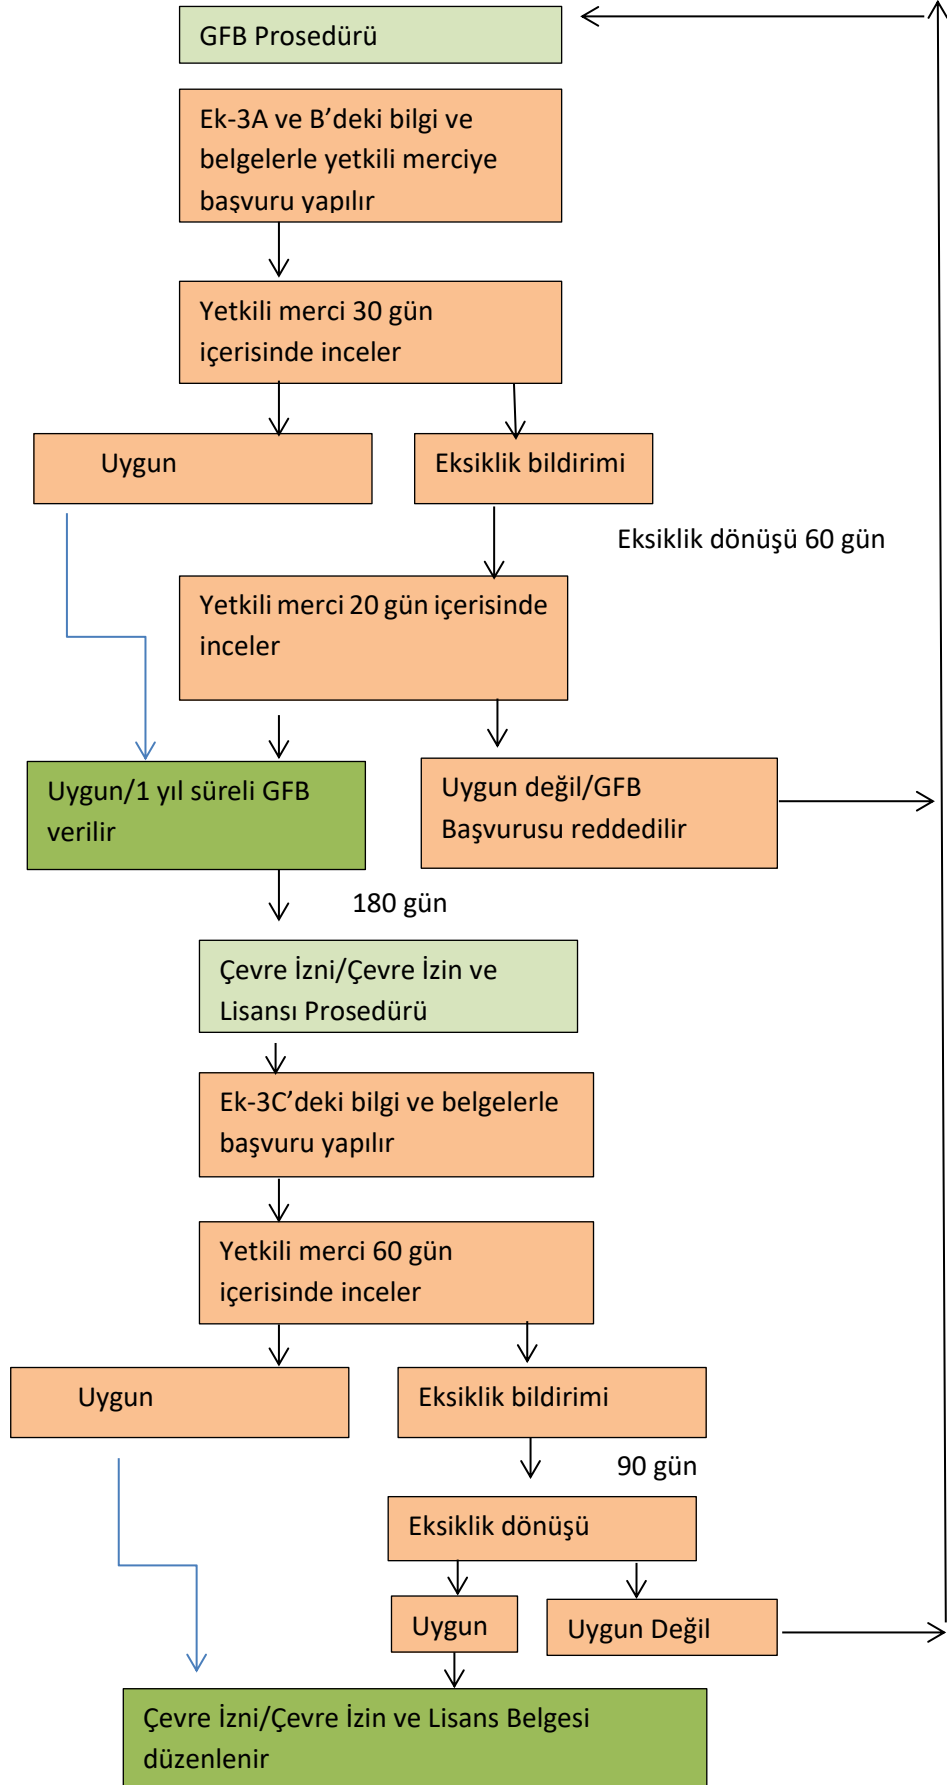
GFB Prosedürü

Ek-3A ve B’deki bilgi ve belgelerle yetkili merciye başvuru yapılır

Yetkili merci 30 gün içerisinde inceler

Uygun

Eksiklik bildirimi

Eksiklik dönüşü 60 gün

Yetkili merci 20 gün içerisinde inceler

Uygun/1 yıl süreli GFB verilir

Uygun değil/GFB Başvurusu reddedilir

180 gün

Çevre İzni/Çevre İzin ve Lisansı Prosedürü

Ek-3C’deki bilgi ve belgelerle başvuru yapılır

Yetkili merci 60 gün içerisinde inceler

Uygun

Eksiklik bildirimi

90 gün

Eksiklik dönüşü

Uygun

Uygun Değil

Çevre İzni/Çevre İzin ve Lisans Belgesi düzenlenir